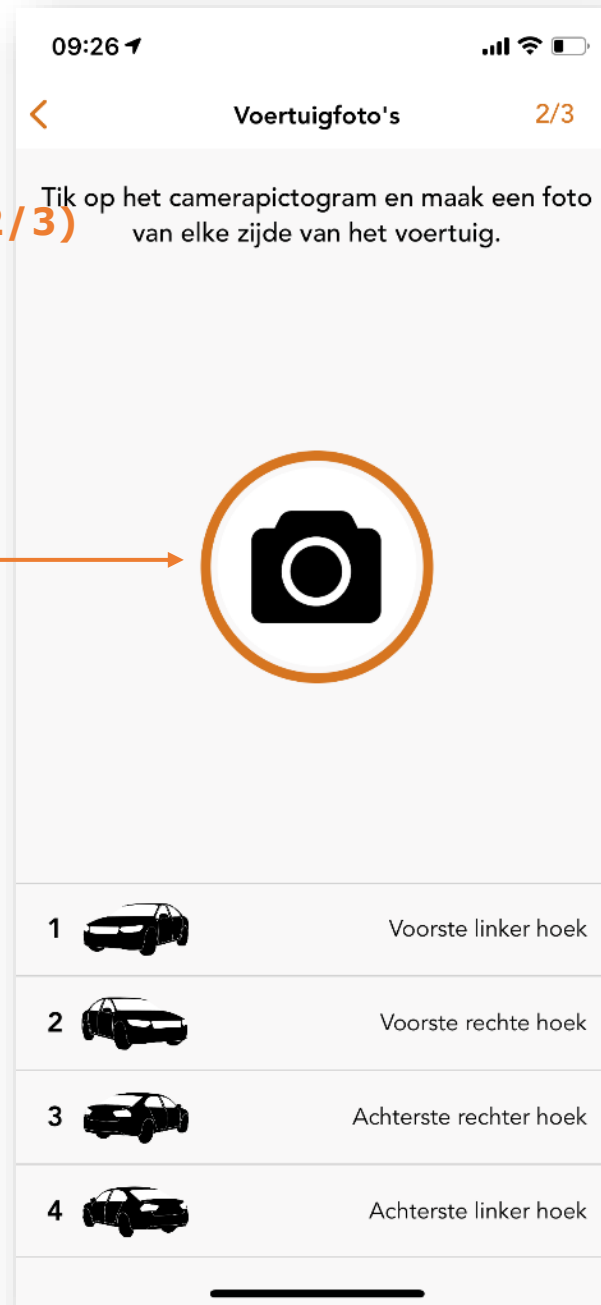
09:26

<

Voertuigfoto's

2/3

2/3)

Tik op het camerapictogram en maak een foto van elke zijde van het voertuig.

1 Voorste linker hoek

2 Voorste rechte hoek

3 Achterste rechter hoek

4 Achterste linker hoek